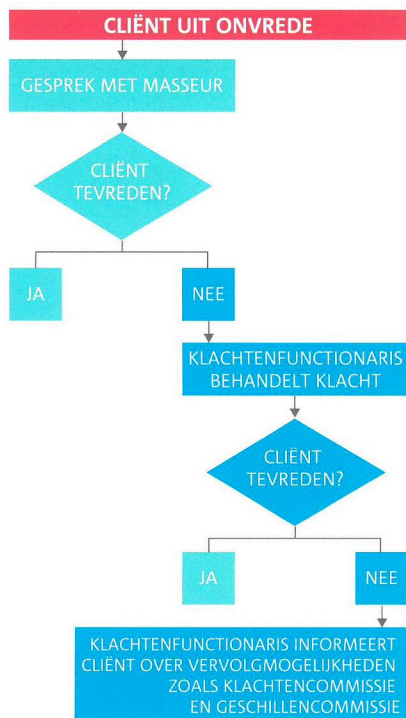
CLIËNT UIT ONVREDE

GESPREK MET MASSEUR

CLIËNT TEVREDEN?

JA

NEE

KLACHTENFUNCTIONARIS BEHANDELT KLACHT

CLIËNT TEVREDEN?

JA

NEE

KLACHTENFUNCTIONARIS INFORMEERT CLIËNT OVER VERVOLGMOGELIJKHEDEN ZOALS KLACHTENCOMMISSIE EN GESCHILLENCOMMISSIE